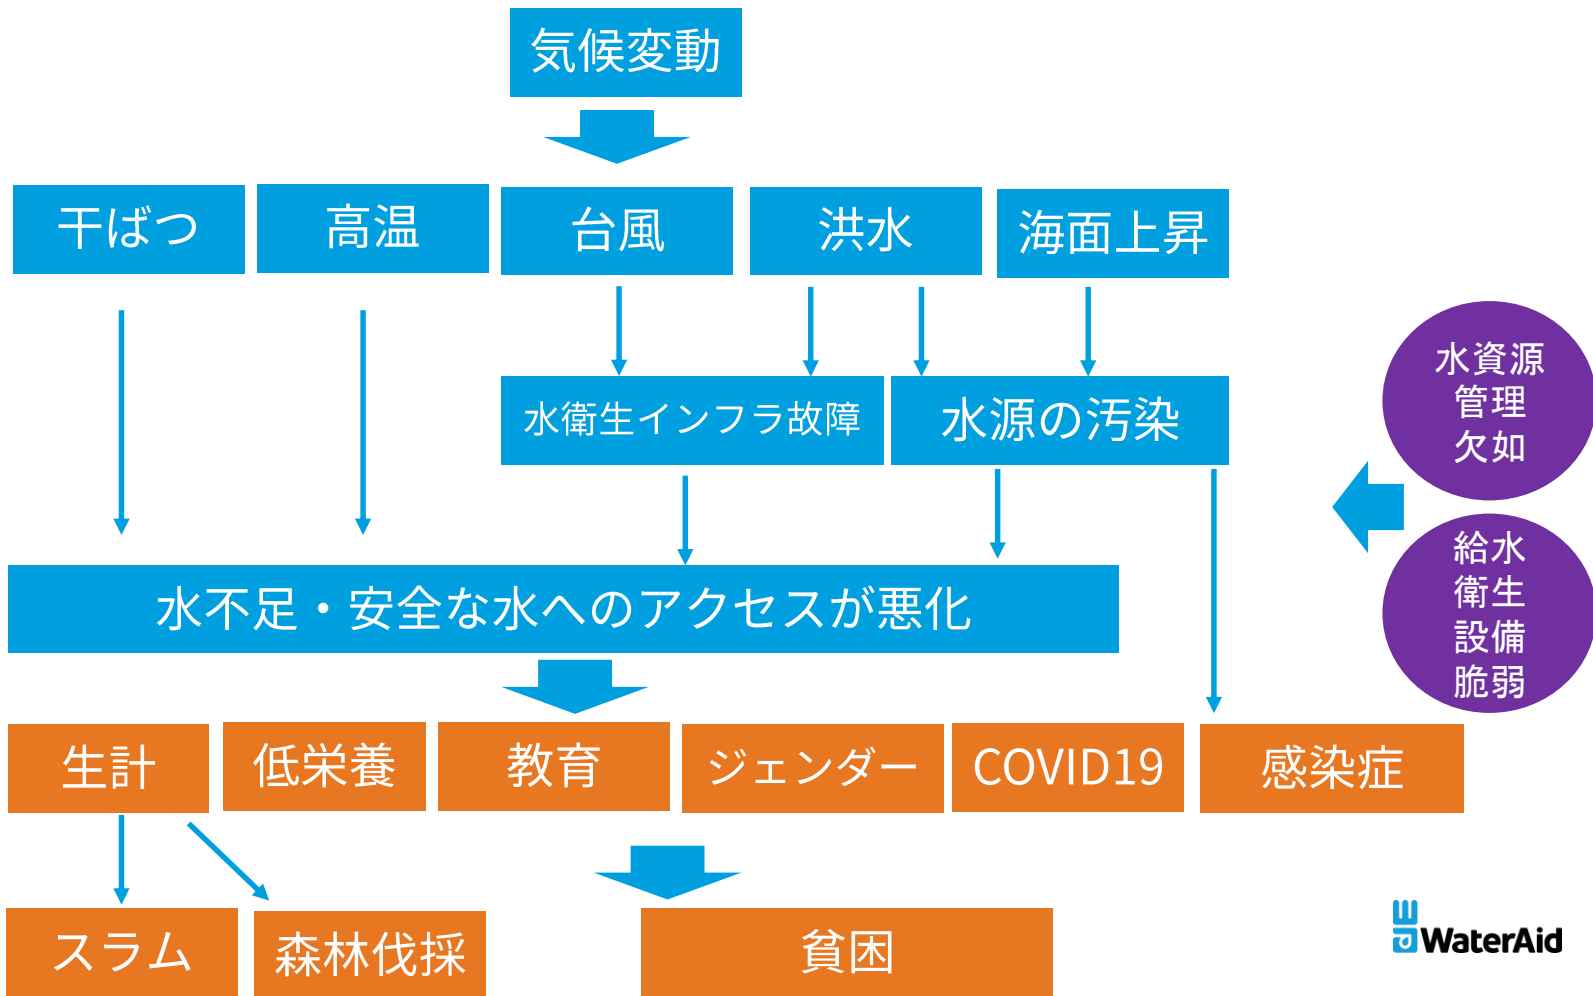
気候変動

干ばつ

高温

台風

洪水

海面上昇

水衛生インフラ故障

水源の汚染

水資源管理欠如

給水衛生設備脆弱

水不足・安全な水へのアクセスが悪化

生計

低栄養

教育

ジェンダー

COVID19

感染症

スラム

森林伐採

貧困

WaterAid